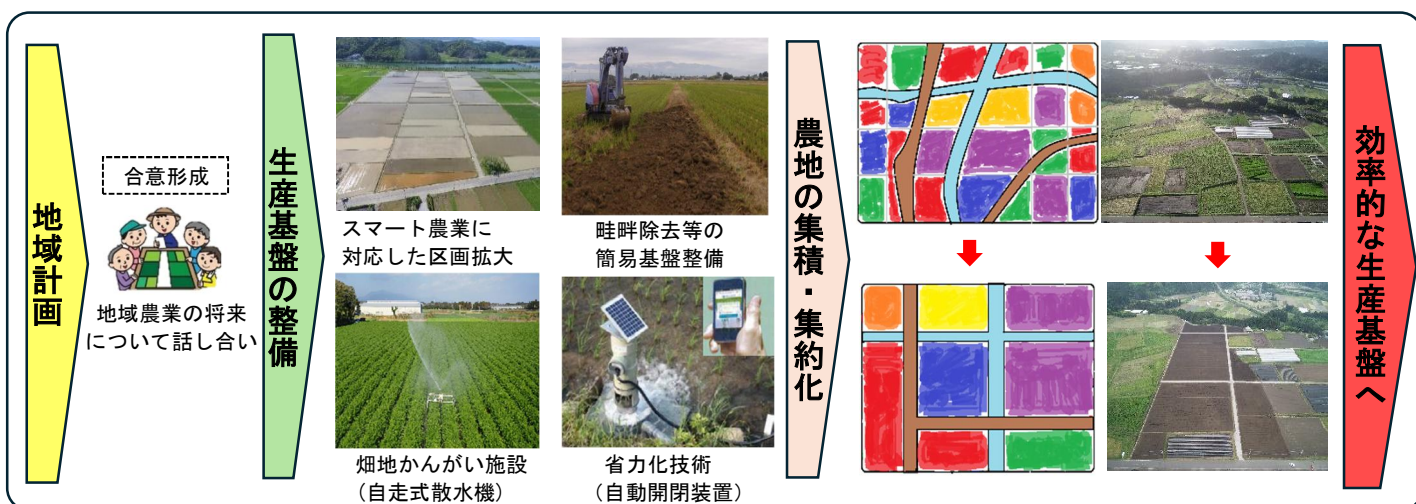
地域計画

合意形成

地域農業の将来について話し合い

生産基盤の整備

スマート農業に対応した区画拡大

畦畔除去等の簡易基盤整備

畑地かんがい施設
（自走式散水機）

省力化技術
（自動開閉装置）

農地の集積・集約化

効率的な生産基盤へ